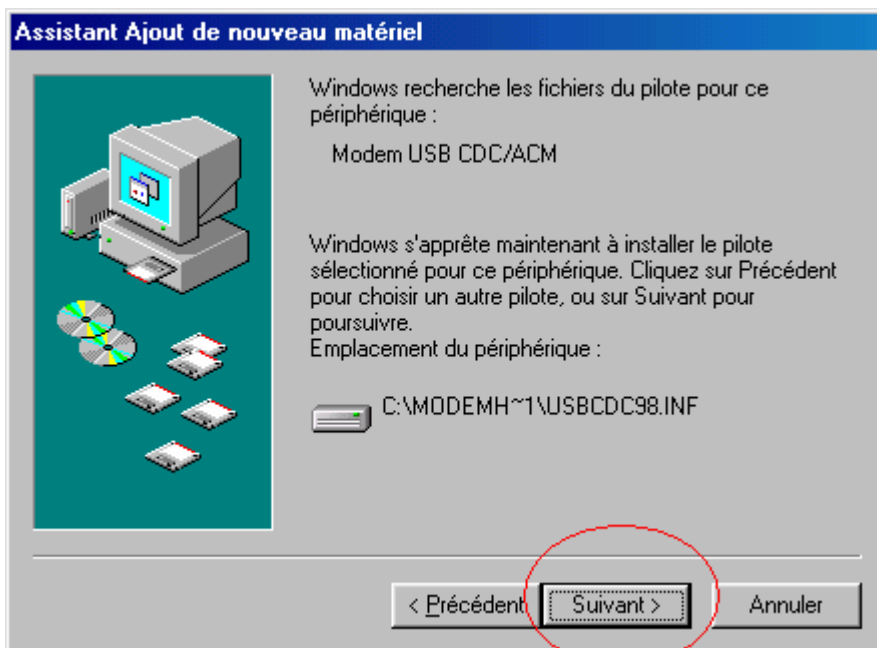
Assistant Ajout de nouveau matériel

Windows recherche les fichiers du pilote pour ce périphérique :

Modem USB CDC/ACM

Windows s'apprête maintenant à installer le pilote sélectionné pour ce périphérique. Cliquez sur Précédent pour choisir un autre pilote, ou sur Suivant pour poursuivre.
Emplacement du périphérique :

C:\MODEMH~1\USBCDC98.INF

< Précédent
Suivant >
Annuler